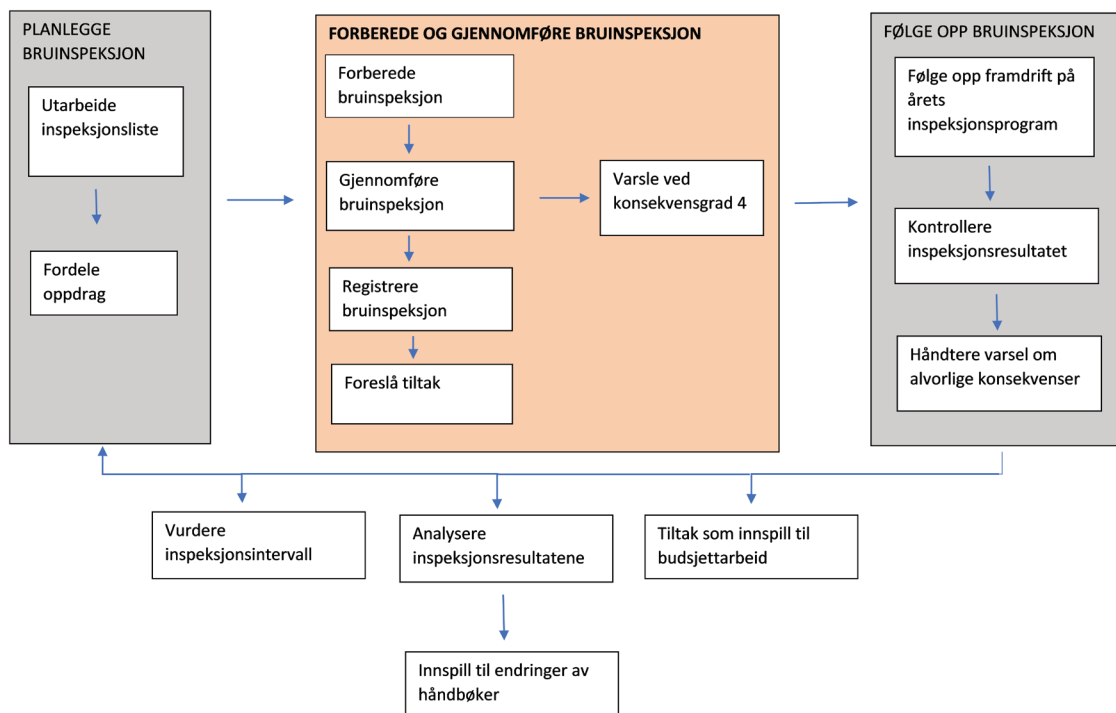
PLANLEGGE BRUINSPEKSJON

Utarbeide inspeksjonsliste

Fordele oppdrag

FORBEREDE OG GJENNOMFØRE BRUINSPEKSJON

Forberede bruinspeksjon

Gjennomføre bruinspeksjon

Registrere bruinspeksjon

Foreslå tiltak

Varsle ved konsekvensgrad 4

FØLGE OPP BRUINSPEKSJON

Følge opp framdrift på årets inspeksjonsprogram

Kontrollere inspeksjonsresultatet

Håndtere varsel om alvorlige konsekvenser

Vurdere inspeksjonsintervall

Analysere inspeksjonsresultatene

Tiltak som innspill til budsjettarbeid

Innspill til endringer av håndbøker